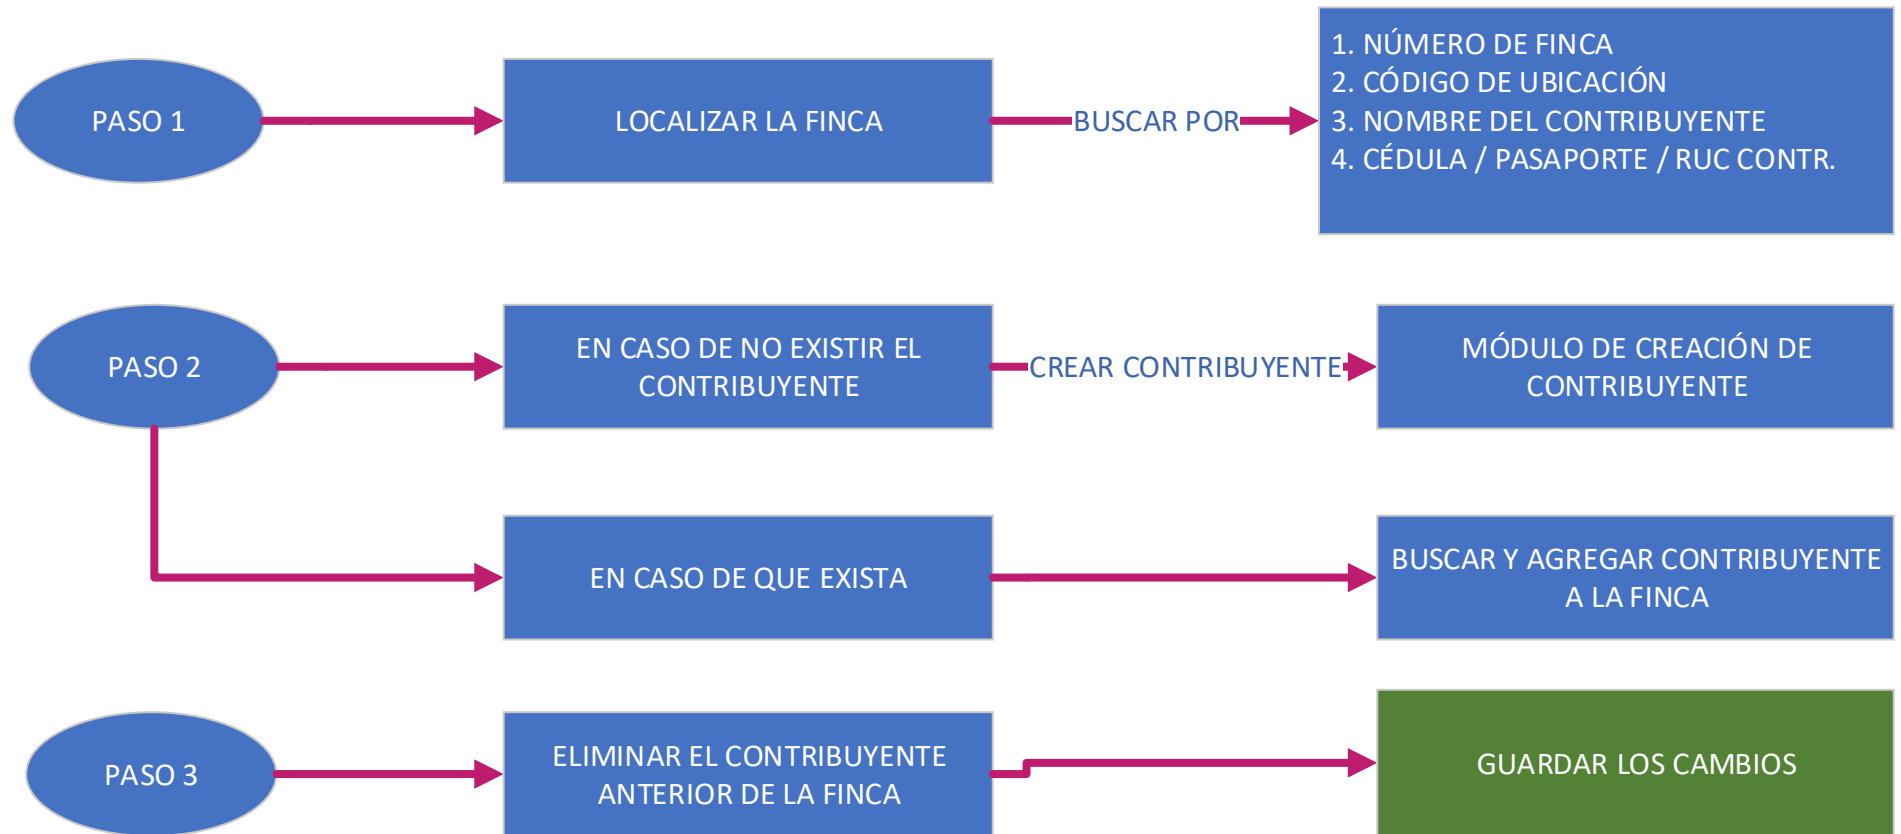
PASO 1

LOCALIZAR LA FINCA

BUSCAR POR

1. NÚMERO DE FINCA
2. CÓDIGO DE UBICACIÓN
3. NOMBRE DEL CONTRIBUYENTE
4. CÉDULA / PASAPORTE / RUC CONTR.

PASO 2

EN CASO DE NO EXISTIR EL CONTRIBUYENTE

CREAR CONTRIBUYENTE

MÓDULO DE CREACIÓN DE CONTRIBUYENTE

EN CASO DE QUE EXISTA

BUSCAR Y AGREGAR CONTRIBUYENTE A LA FINCA

PASO 3

ELIMINAR EL CONTRIBUYENTE ANTERIOR DE LA FINCA

GUARDAR LOS CAMBIOS